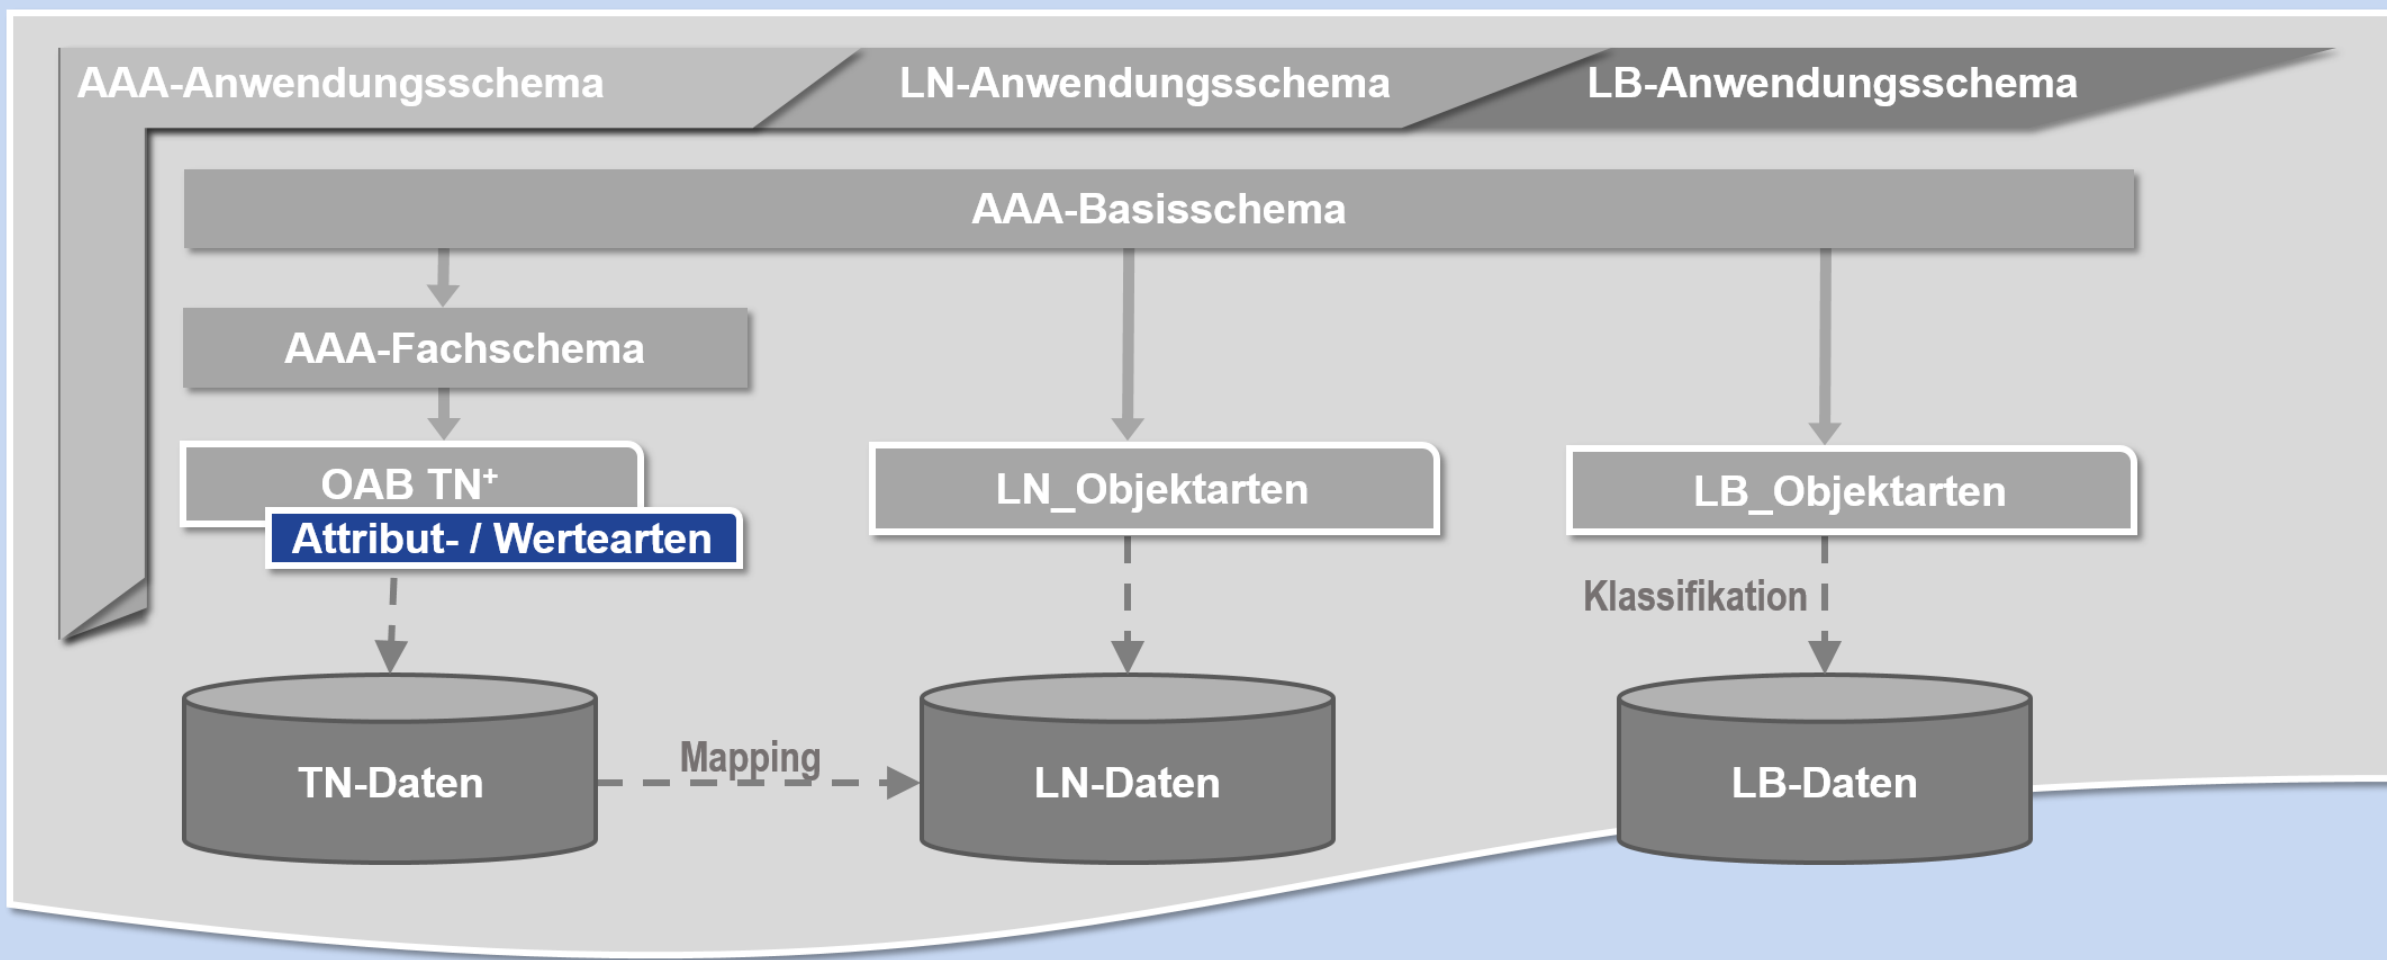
AAA-Anwendungsschema

LN-Anwendungsschema

LB-Anwendungsschema

AAA-Basisschema

AAA-Fachschema

OAB TN$^{+}$

Attribut- / Wertearten

LN_Objektarten

LB_Objektarten

Klassifikation

TN-Daten

Mapping

LN-Daten

LB-Daten